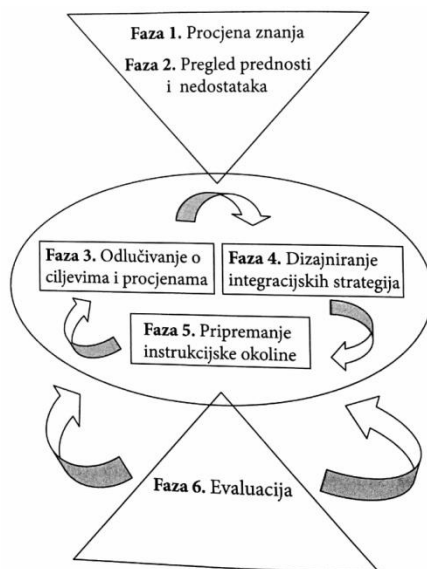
Faza 1. Procjena znanja

Faza 2. Pregled prednosti i nedostataka

Faza 3. Odlučivanje o ciljevima i procjenama

Faza 4. Dizajniranje integracijskih strategija

Faza 5. Pripremanje instrukcijske okoline

Faza 6. Evaluacija